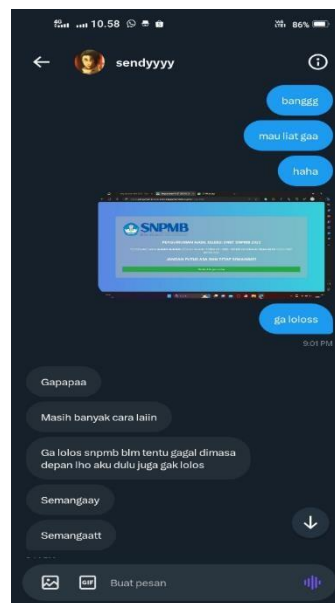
10.58
86%

sendyyyy

banggg

mau liat gaa

haha

SNPMB

ga loloss

9:01 PM

Gapapaa

Masih banyak cara laiin

Ga lolos snpmb blm tentu gagal dimasa depan lho aku dulu juga gak lolos

Semangaay

Semangaatt

GIF

Buat pesan